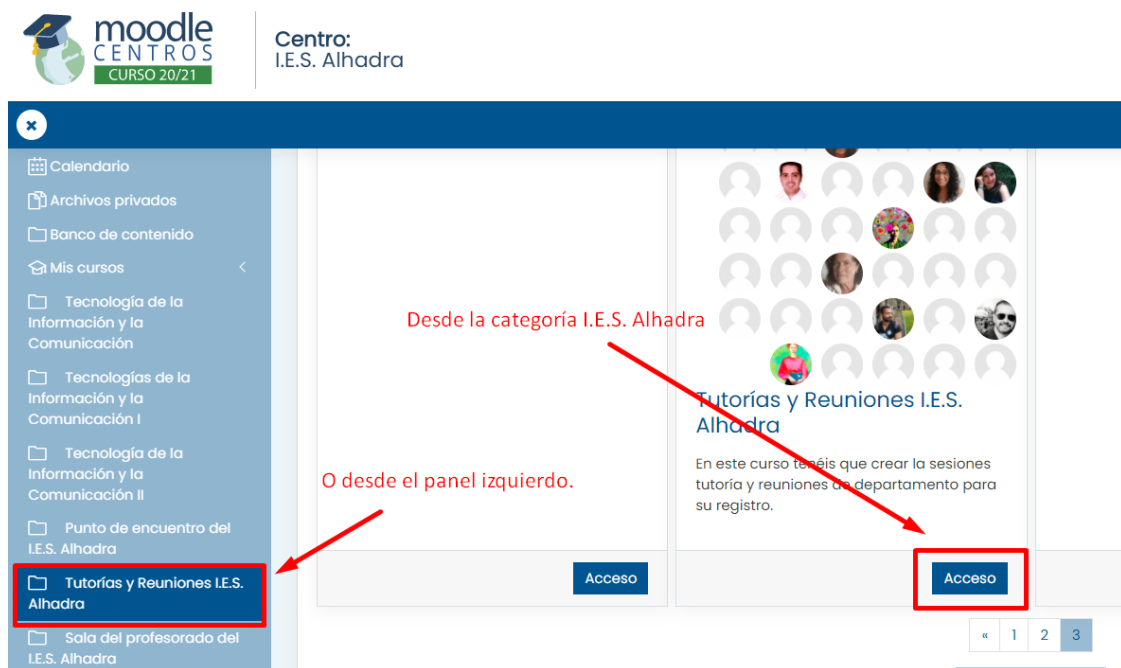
moodle CENTROS CURSO 20/21

Centro:
I.E.S. Alhadra

Calendario
Archivos privados
Banco de contenido
Mis cursos
Tecnología de la Información y la Comunicación
Tecnologías de la Información y la Comunicación I
Tecnología de la Información y la Comunicación II
Punto de encuentro del I.E.S. Alhadra
Tutorías y Reuniones I.E.S. Alhadra
Sala del profesorado del I.E.S. Alhadra

Desde la categoría I.E.S. Alhadra

Tutorías y Reuniones I.E.S. Alhadra

En este curso teneis que crear la sesiones tutoría y reuniones de departamento para su registro.

O desde el panel izquierdo.

Acceso

Acceso

« 1 2 3